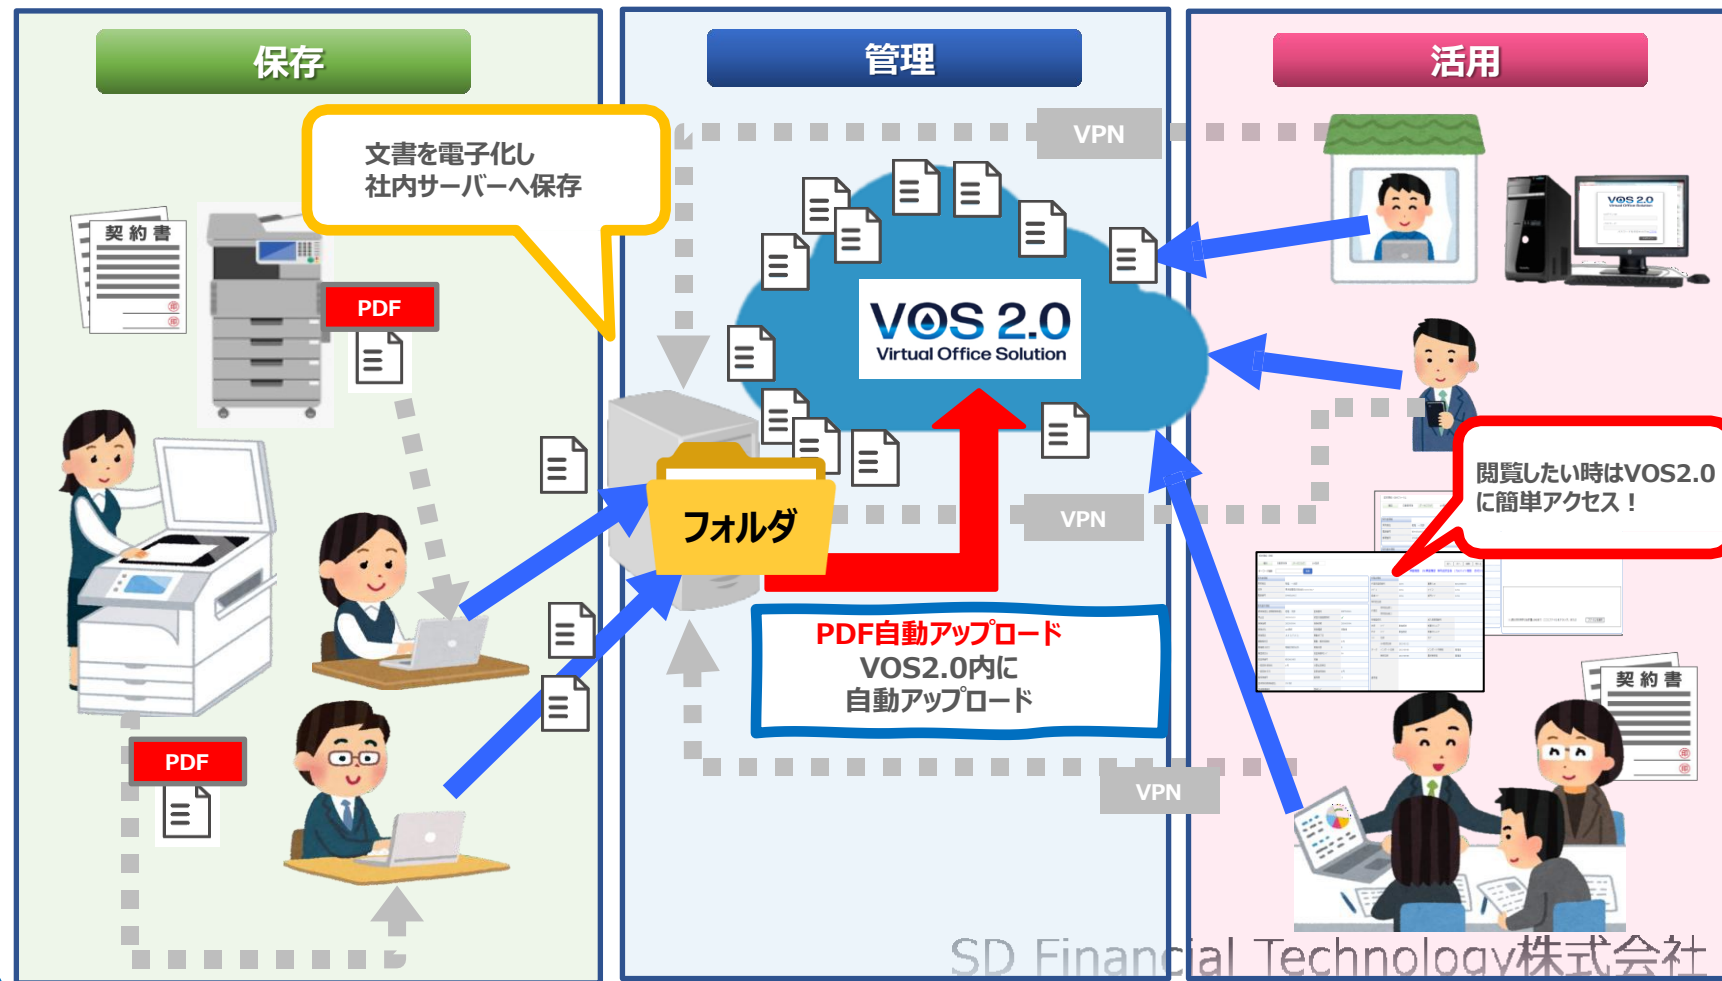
保存

管理

活用

文書を電子化し
社内サーバーへ保存

VPN

契約書

PDF

VOS 2.0
Virtual Office Solution

VOS 2.0

閲覧したい時はVOS2.0に簡単アクセス！

フォルダ

VPN

PDF自動アップロード
VOS2.0内に
自動アップロード

契約書

PDF

VPN

SD Financial Technology株式会社